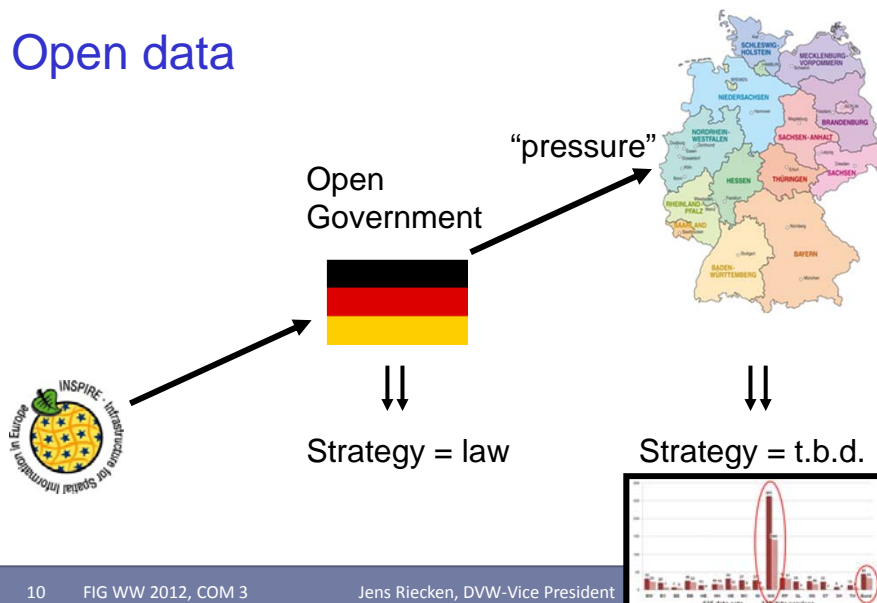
Open data

"pressure"

Open Government

INSPIRE - Infrastructure for Spatial Information in Europe

SCHLESWIG-HOLSTEIN
MECKLENBURG-VORPOMMERN
NIEDERSACHSEN
BRANDENBURG
NORDRHEIN-WESTFALEN
SACHSEN-ANHALT
HESSEN
THÜRINGEN
SACHSEN
RHEINLAND-PFALZ
SAARLAND
BADEN-WÜRTTEMBERG
BAYERN

⇊

⇊

Strategy = law

Strategy = t.b.d.

10 FIG WW 2012, COM 3 Jens Riecken, DVW-Vice President